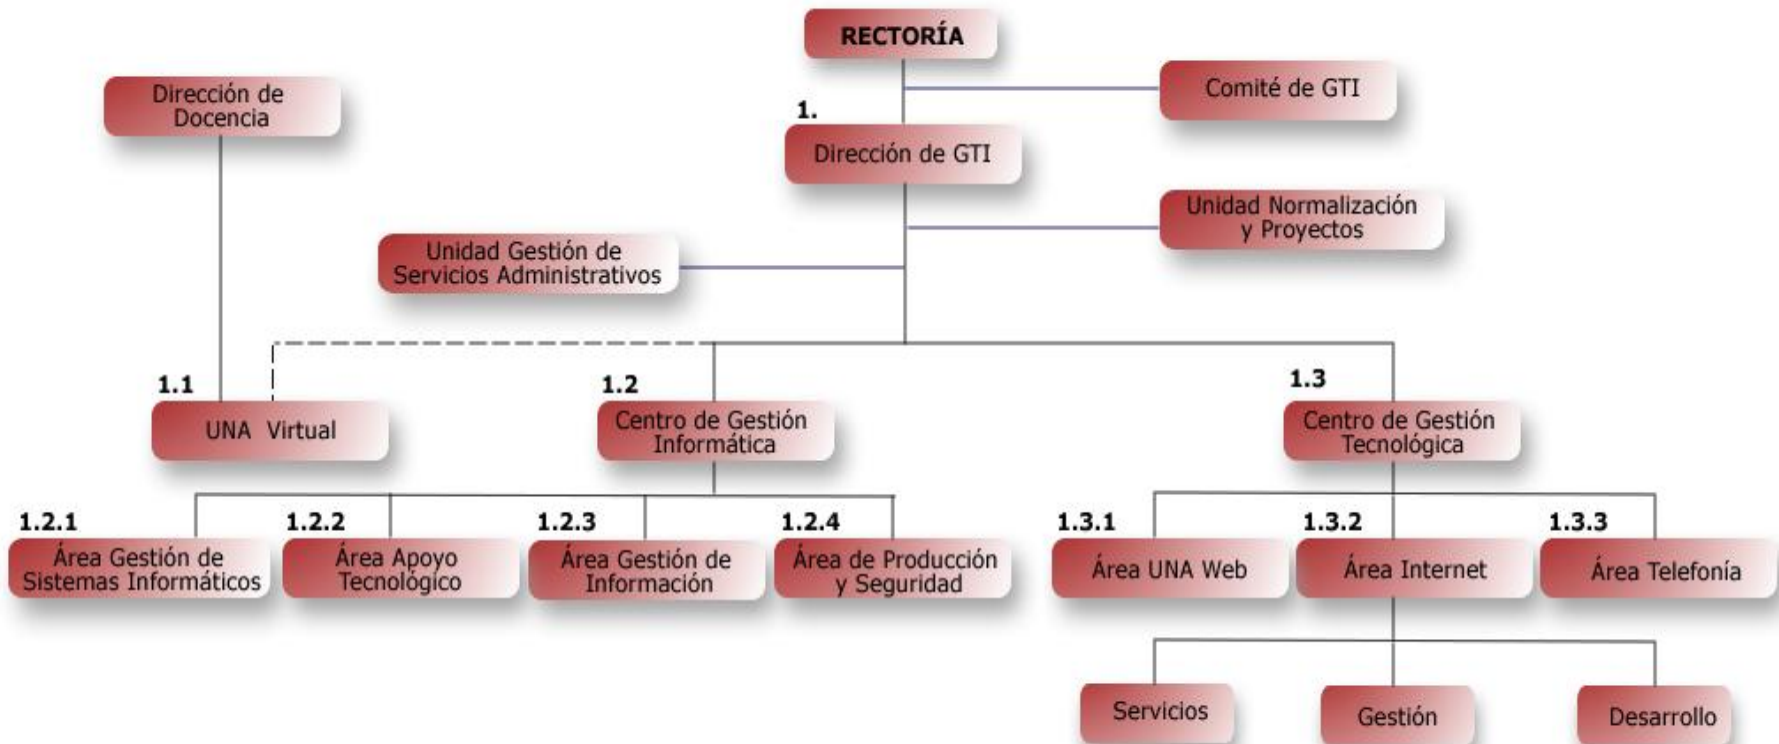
RECTORÍA

Comité de GTI

Dirección de Docencia

1.
Dirección de GTI

Unidad Normalización y Proyectos

Unidad Gestión de Servicios Administrativos

1.1
UNA Virtual

1.2
Centro de Gestión Informática

1.3
Centro de Gestión Tecnológica

1.2.1
Área Gestión de Sistemas Informáticos

1.2.2
Área Apoyo Tecnológico

1.2.3
Área Gestión de Información

1.2.4
Área de Producción y Seguridad

1.3.1
Área UNA Web

1.3.2
Área Internet

1.3.3
Área Telefonía

Servicios

Gestión

Desarrollo